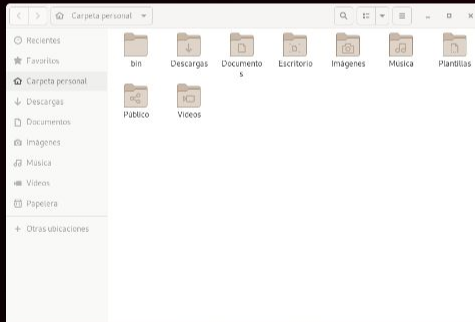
Carpeta personal

Recientes
Favoritos
Carpeta personal
Descargas
Documentos
Imágenes
Música
Vídeos
Papelera
+ Otras ubicaciones

bin
Descargas
Documentos
Escritorio
Imágenes
Música
Plantillas
Público
Vídeos